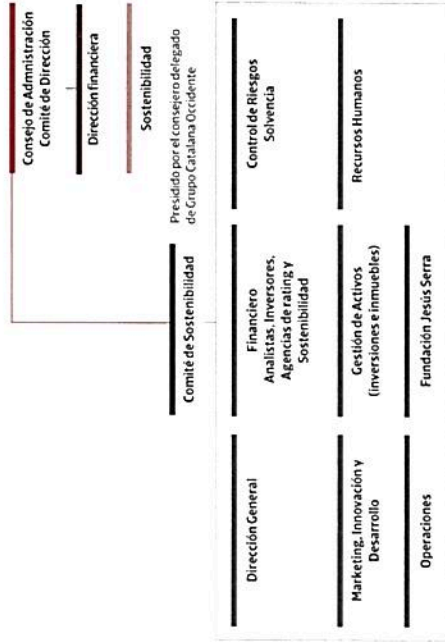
Consejo de Administración
Comité de Dirección

Dirección financiera

Sostenibilidad

Presidido por el consejero delegado de Grupo Catalana Occidente

Comité de Sostenibilidad

Dirección General

Financiero
Analistas, Inversores, Agencias de rating y Sostenibilidad

Control de Riesgos
Solvencia

Marketing, Innovación y Desarrollo

Gestión de Activos
(inversiones e inmuebles)

Recursos Humanos

Operaciones

Fundación Jesús Serra